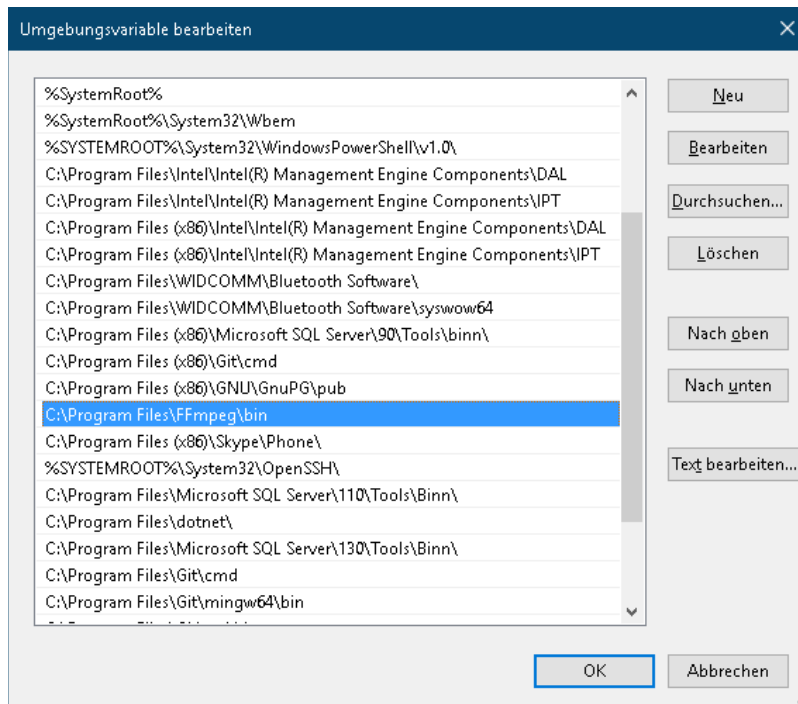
Umgebungsvariable bearbeiten

%SystemRoot%
%SystemRoot%\System32\Wbem
%SYSTEMROOT%\System32\WindowsPowerShell\v1.0\
C:\Program Files\Intel\Intel(R) Management Engine Components\DAL
C:\Program Files\Intel\Intel(R) Management Engine Components\IPT
C:\Program Files (x86)\Intel\Intel(R) Management Engine Components\DAL
C:\Program Files (x86)\Intel\Intel(R) Management Engine Components\IPT
C:\Program Files\WIDCOMM\Bluetooth Software\
C:\Program Files\WIDCOMM\Bluetooth Software\syswow64
C:\Program Files (x86)\Microsoft SQL Server\90\Tools\binn\
C:\Program Files (x86)\Git\cmd
C:\Program Files (x86)\GNU\GnuPG\pub
C:\Program Files\FFmpeg\bin
C:\Program Files (x86)\Skype\Phone\
%SYSTEMROOT%\System32\OpenSSH\
C:\Program Files\Microsoft SQL Server\110\Tools\Binn\
C:\Program Files\dotnet\
C:\Program Files\Microsoft SQL Server\130\Tools\Binn\
C:\Program Files\Git\cmd
C:\Program Files\Git\mingw64\bin
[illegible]

Neu
Bearbeiten
Durchsuchen...
Löschen
Nach oben
Nach unten
Text bearbeiten...

OK
Abbrechen